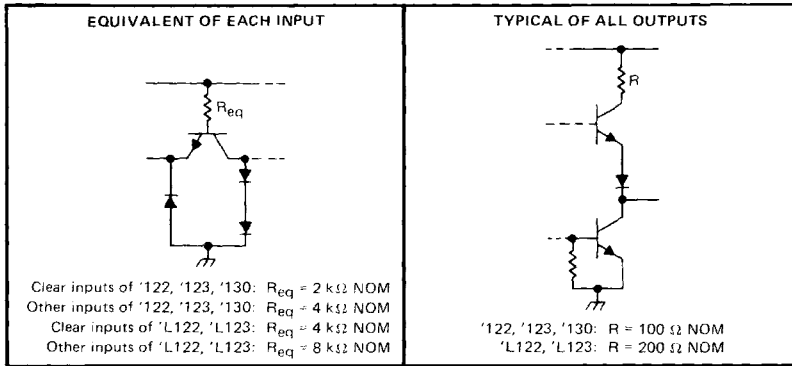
| EQUIVALENT OF EACH INPUT | TYPICAL OF ALL OUTPUTS |
|---|---|

$R_{eq}$

Clear inputs of '122, '123, '130: $R_{eq} = 2\ k\Omega$ NOM
Other inputs of '122, '123, '130: $R_{eq} = 4\ k\Omega$ NOM
Clear inputs of 'L122, 'L123: $R_{eq} = 4\ k\Omega$ NOM
Other inputs of 'L122, 'L123: $R_{eq} = 8\ k\Omega$ NOM

R

'122, '123, '130: R = 100 $\Omega$ NOM
'L122, 'L123: R = 200 $\Omega$ NOM